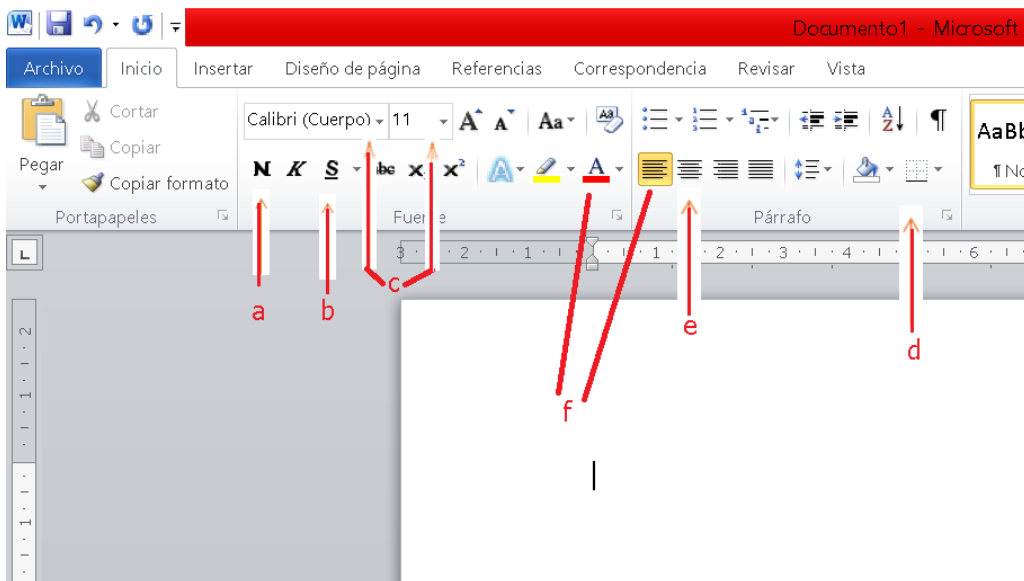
Documento1 - Microsoft

Archivo Inicio Insertar Diseño de página Referencias Correspondencia Revisar Vista

Pegar
Cortar
Copiar
Copiar formato
Portapapeles

Calibri (Cuerpo) 11
N K S abc $x_2$ $x^2$
Fuente

Párrafo

AaBb
¶ No

a b c f e d

3 · 2 · 1 · 1 · 2 · 3 · 4 · 6

2 1 1